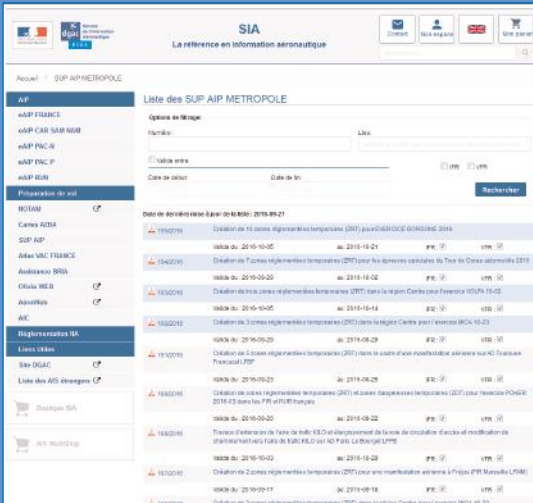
dgac Service de l'information aéronautique SIA

SIA
La référence en information aéronautique

Contact | Mon espace | Mon panier

Accueil > SUP AIP METROPOLE

AIP
eAIP FRANCE
eAIP CAR SAM NAM
eAIP PAC-N
eAIP PAC P
eAIP RUN
Préparation du vol
NOTAM
Cartes AZBA
SUP AIP
Atlas VAC FRANCE
Audiences BRIA
Olivia WEB
AeroWeb
AIC
Réglementation IA
Liens Utiles
Site DGAC
Liste des AIS étrangers

Boutique SIA

AIS WebShop

Liste des SUP AIP METROPOLE

Options de filtrage

Numéro: | Lieu:

Valide entre

IFR VFR

Date de début: | Date de fin:

Rechercher

Date de dernière mise à jour de la liste : 2016-09-21

195/2016 Création de 15 zones réglementées temporaires (ZRT) pour EXERCICE BORGUNE 2016
Valide du : 2016-10-05 au: 2016-10-21 IFR VFR

194/2016 Création de 7 zones réglementées temporaires (ZRT) pour les épreuves spéciales du Tour de Corse automobile 2016
Valide du : 2016-09-20 au: 2016-10-02 IFR VFR

193/2016 Création de trois zones réglementées temporaires (ZRT) dans la région Centre pour l'exercice VOLFA 16-02
Valide du : 2016-10-05 au: 2016-10-14 IFR VFR

192/2016 Création de 3 zones réglementées temporaires (ZRT) dans la région Centre pour l'exercice MICA 16-23
Valide du : 2016-09-20 au: 2016-09-29 IFR VFR

191/2016 Création de 5 zones réglementées temporaires (ZRT) dans le cadre d'une manifestation aérienne sur AD Toulouse Francazal LFBF
Valide du : 2016-09-23 au: 2016-09-25 IFR VFR

190/2016 Création de zones réglementées temporaires (ZRT) et zones dangereuses temporaires (ZDT) pour l'exercice POKER 2016-03 dans les FIR et RVR français
Valide du : 2016-09-20 au: 2016-09-22 IFR VFR

189/2016 Travaux d'extension de la voie de trafic KILO et élargissement de la voie de circulation d'accès et modification de cheminement vers l'aire de trafic KILO sur AD Paris Le Bourget LFPB
Valide du : 2016-10-03 au: 2016-12-08 IFR VFR

187/2016 Création de 2 zones réglementées temporaires (ZRT) pour une manifestation aérienne à Fréjus (FIR Marseille LFMM)
Valide du : 2016-09-17 au: 2016-09-18 IFR VFR

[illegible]